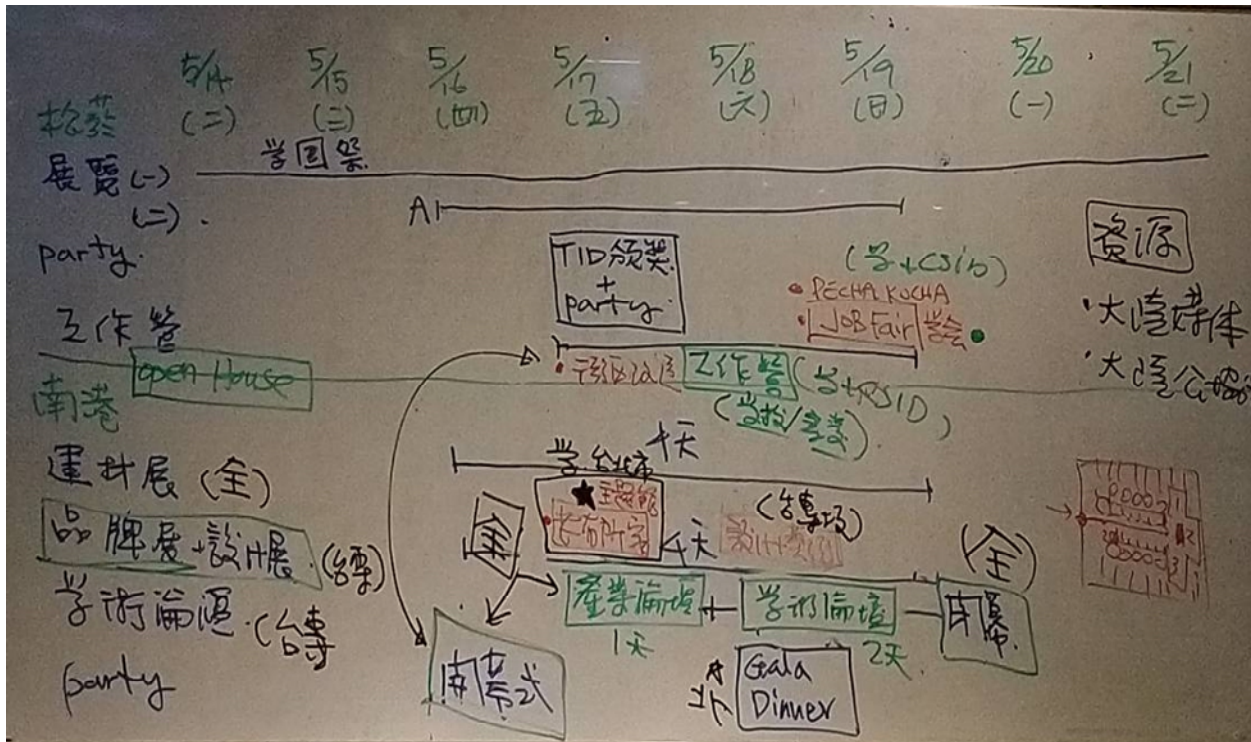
5/14 (二) 5/15 (三) 5/16 (四) 5/17 (五) 5/18 (六) 5/19 (日) 5/20 (一) 5/21 (二)

校慶
展覽(一)
(二)
party

學園祭
A1

TID頒獎 + party

(學+CSID)
PECHA KUCHA
JOB Fair 學會

資源
大陸媒体
大陸公協

工作營
南港
Open House
評圖週 工作營 (學+CSID)
(當代/建築)

建材展 (全)
品牌展+設計展 (台北)
學術論壇 (台南)
party

半天
學術論壇
主題館
未來研究
設計大賽
(台南市)
1天

產業論壇 1天
學術論壇 2天
閉幕
開幕式
Gala Dinner
北